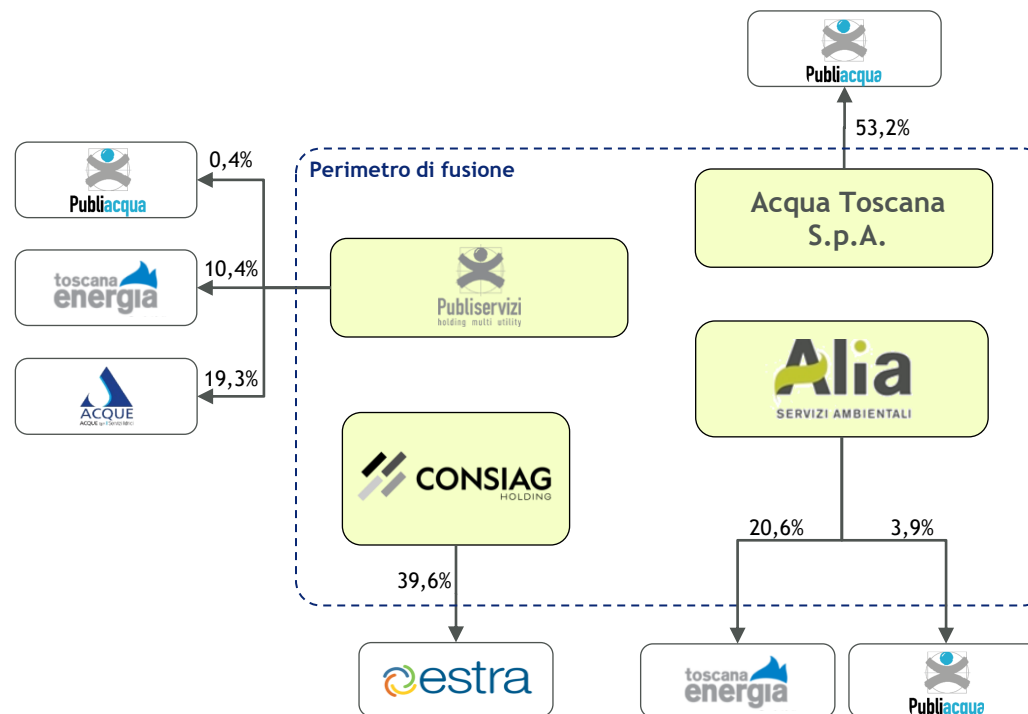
Publiacqua

53,2%

Publiacqua

0,4%

Perimetro di fusione

Acqua Toscana S.p.A.

toscana energia

10,4%

Publiservizi
holding multi utility

Alia
SERVIZI AMBIENTALI

ACQUE
ACQUE spa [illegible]

19,3%

CONSIAG
HOLDING

20,6%

3,9%

39,6%

estra

toscana energia

Publiacqua